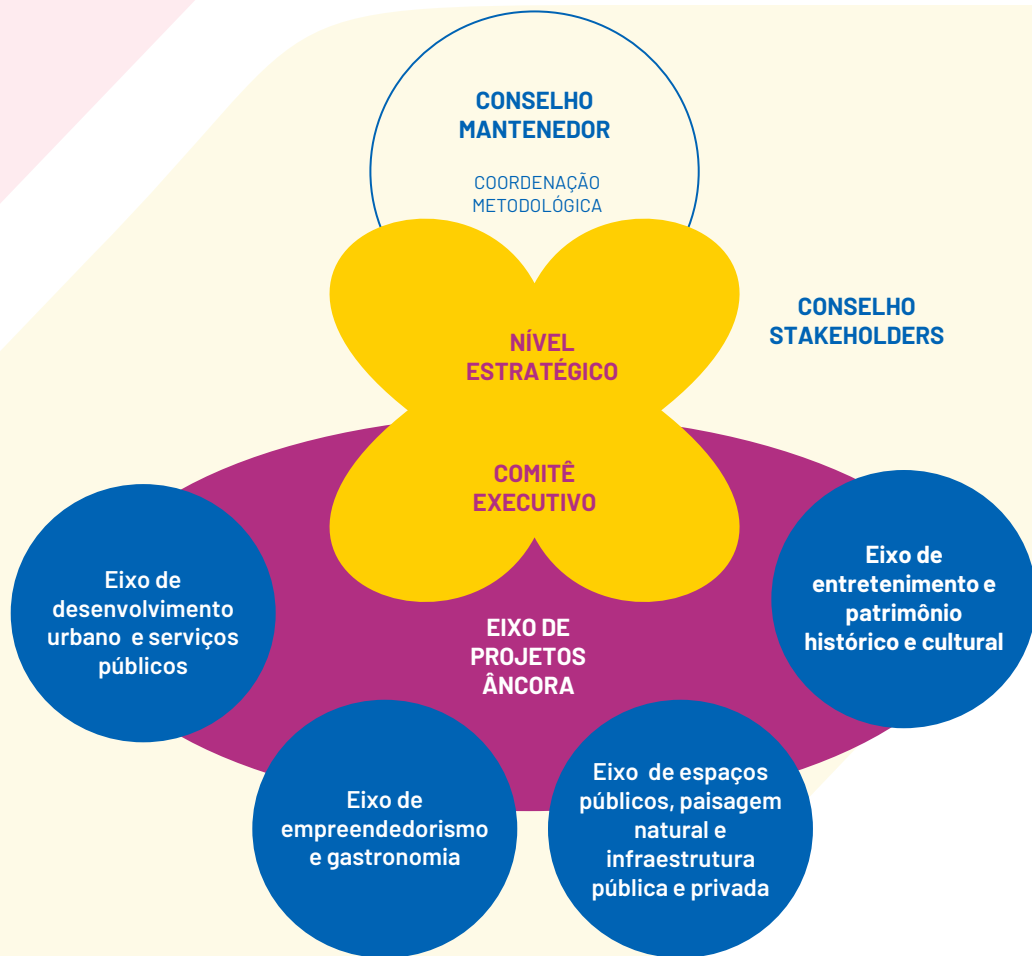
CONSELHO MANTENEDOR

COORDENAÇÃO METODOLÓGICA

CONSELHO STAKEHOLDERS

NÍVEL ESTRATÉGICO

COMITÊ EXECUTIVO

Eixo de desenvolvimento urbano e serviços públicos

EIXO DE PROJETOS ÂNCORA

Eixo de entretenimento e patrimônio histórico e cultural

Eixo de empreendedorismo e gastronomia

Eixo de espaços públicos, paisagem natural e infraestrutura pública e privada